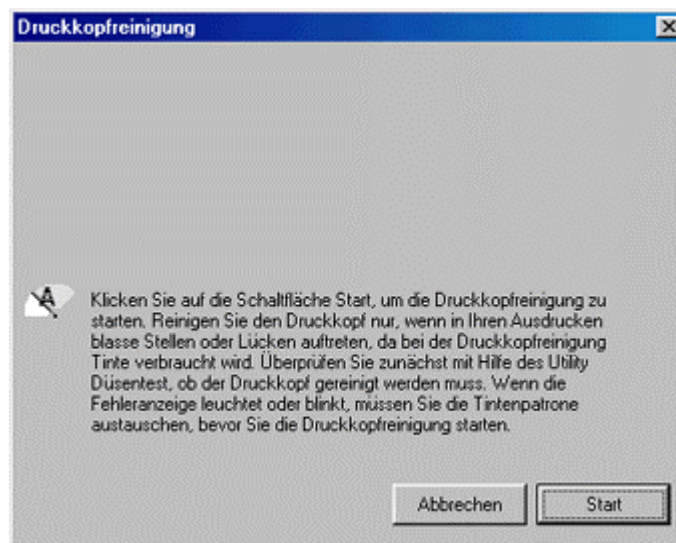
Druckkopfreinigung

Klicken Sie auf die Schaltfläche Start, um die Druckkopfreinigung zu starten. Reinigen Sie den Druckkopf nur, wenn in Ihren Ausdrucken blasse Stellen oder Lücken auftreten, da bei der Druckkopfreinigung Tinte verbraucht wird. Überprüfen Sie zunächst mit Hilfe des Utility Düsentest, ob der Druckkopf gereinigt werden muss. Wenn die Fehleranzeige leuchtet oder blinkt, müssen Sie die Tintenpatrone austauschen, bevor Sie die Druckkopfreinigung starten.

Abbrechen

Start